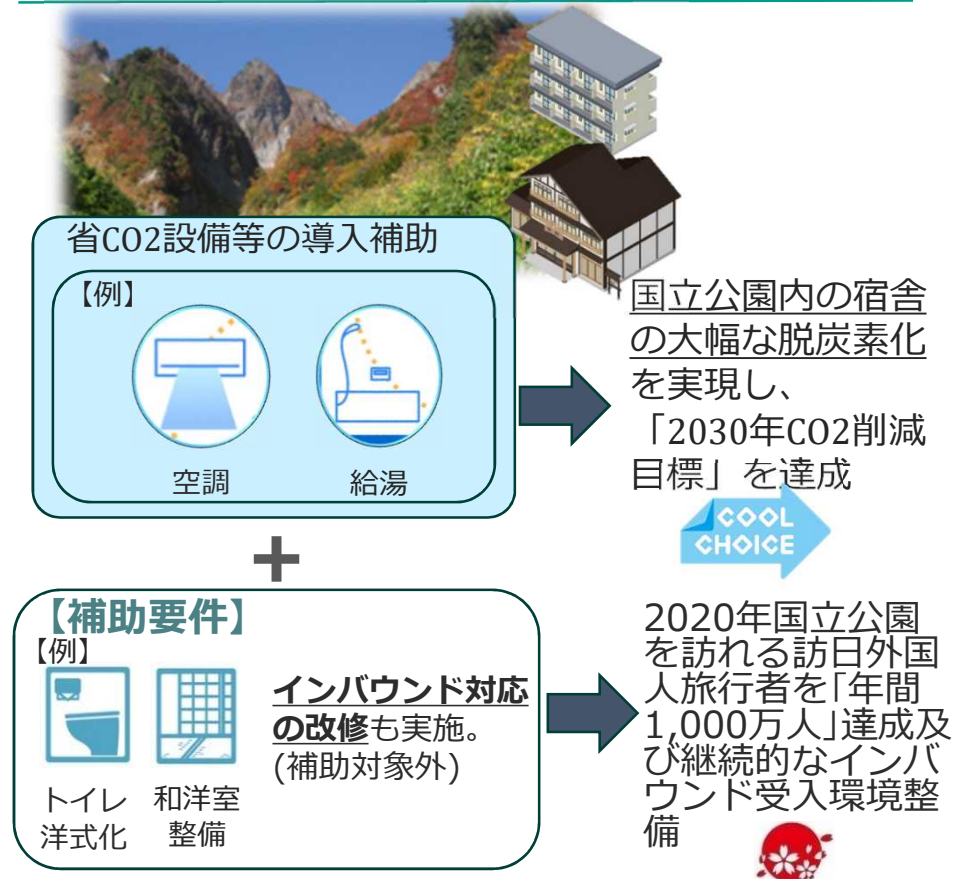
省CO2設備等の導入補助

【例】

空調

給湯

国立公園内の宿舎の大幅な脱炭素化を実現し、「2030年CO2削減目標」を達成

COOL CHOICE

+

【補助要件】

【例】

トイレ洋式化

和洋室整備

インバウンド対応の改修も実施。(補助対象外)

2020年国立公園を訪れる訪日外国人旅行者を「年間1,000万人」達成及び継続的なインバウンド受入環境整備